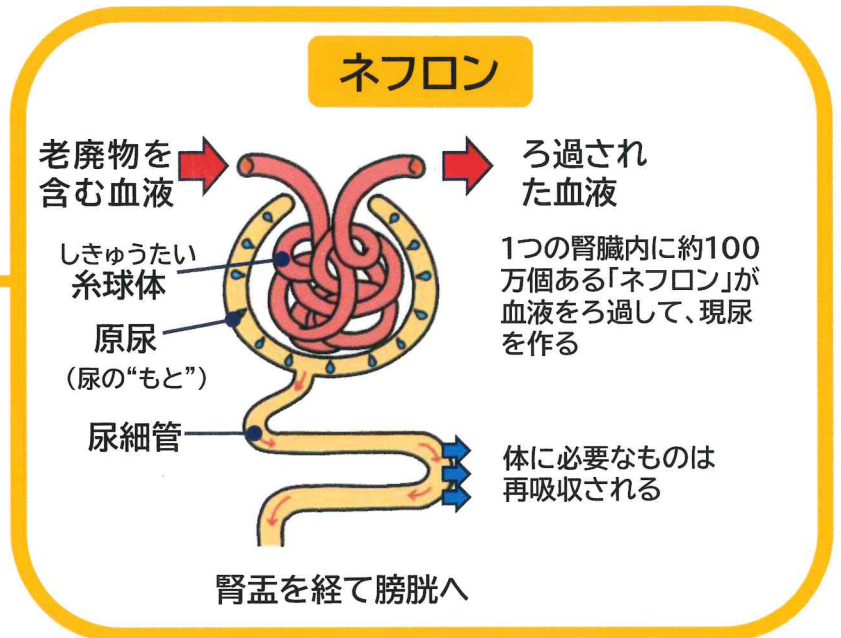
ネフロン

老廃物を含む血液

ろ過された血液

しきゅうたい
糸球体

原尿
（尿の“もと”）

尿細管

1つの腎臓内に約100万個ある「ネフロン」が血液をろ過して、現尿を作る

体に必要なものは再吸収される

腎盂を経て膀胱へ